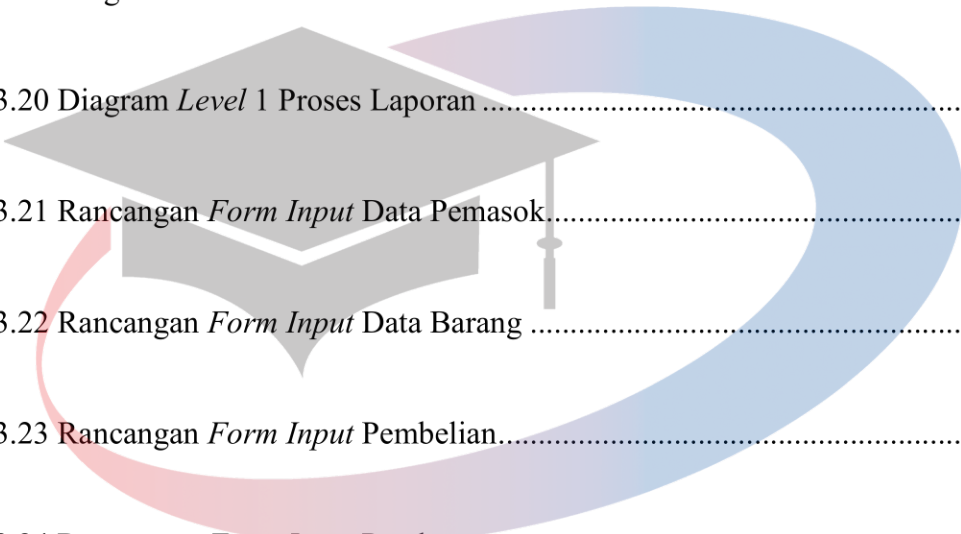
3.20 Diagram *Level* 1 Proses Laporan ..........................................................................

3.21 Rancangan *Form Input* Data Pemasok.......................................................................

3.22 Rancangan *Form Input* Data Barang .........................................................................

3.23 Rancangan *Form Input* Pembelian.............................................................................

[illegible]